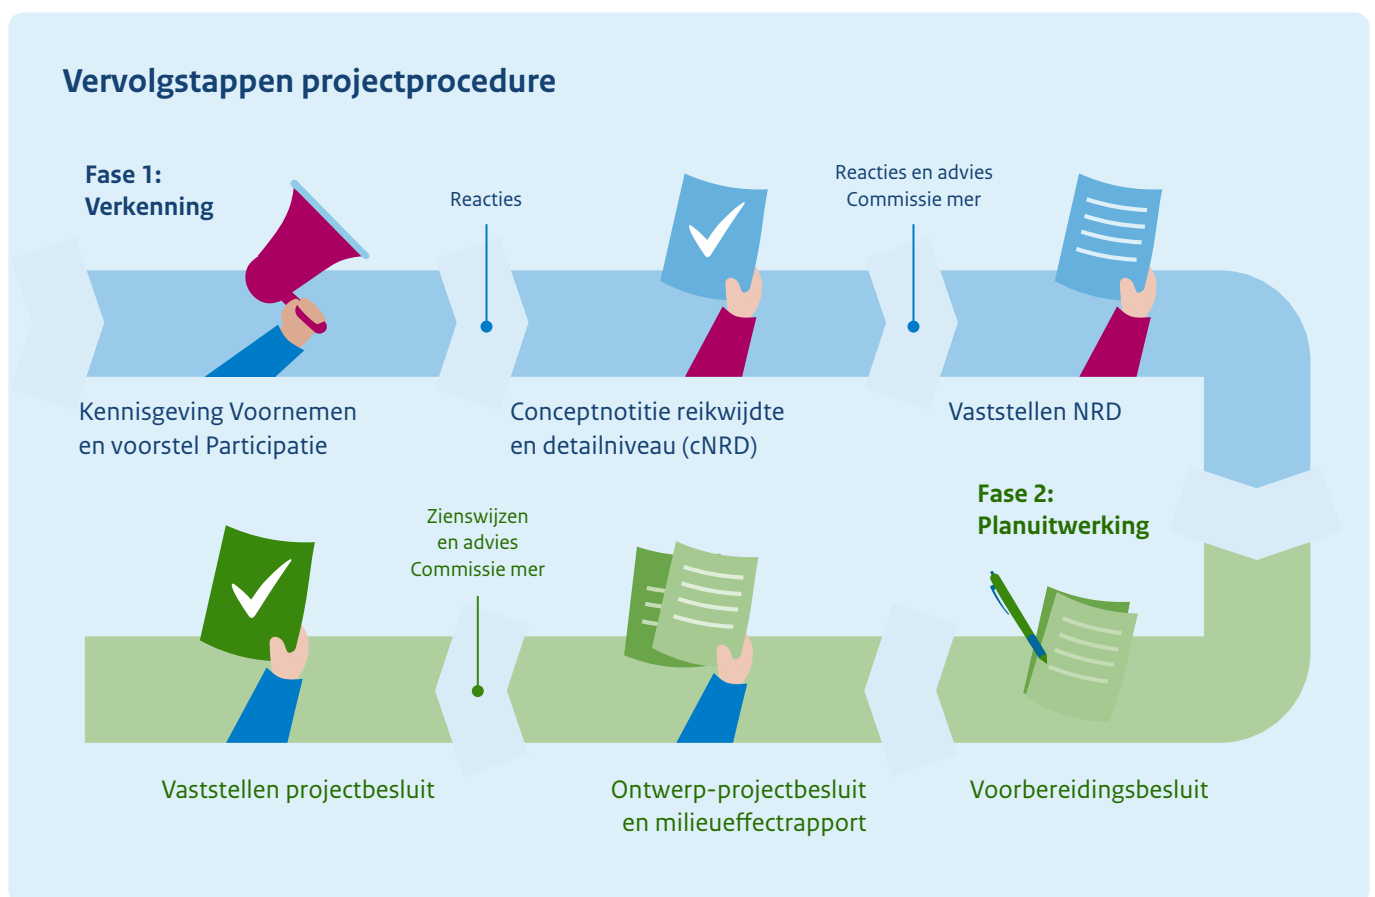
Vervolgstappen projectprocedure

Fase 1:
Verkenning

Reacties

Reacties en advies
Commissie mer

Kennisgeving Voornemen en voorstel Participatie

Conceptnotitie reikwijdte en detailniveau (cNRD)

Vaststellen NRD

Fase 2:
Planuitwerking

Zienswijzen en advies Commissie mer

Vaststellen projectbesluit

Ontwerp-projectbesluit en milieueffectrapport

Voorbereidingsbesluit